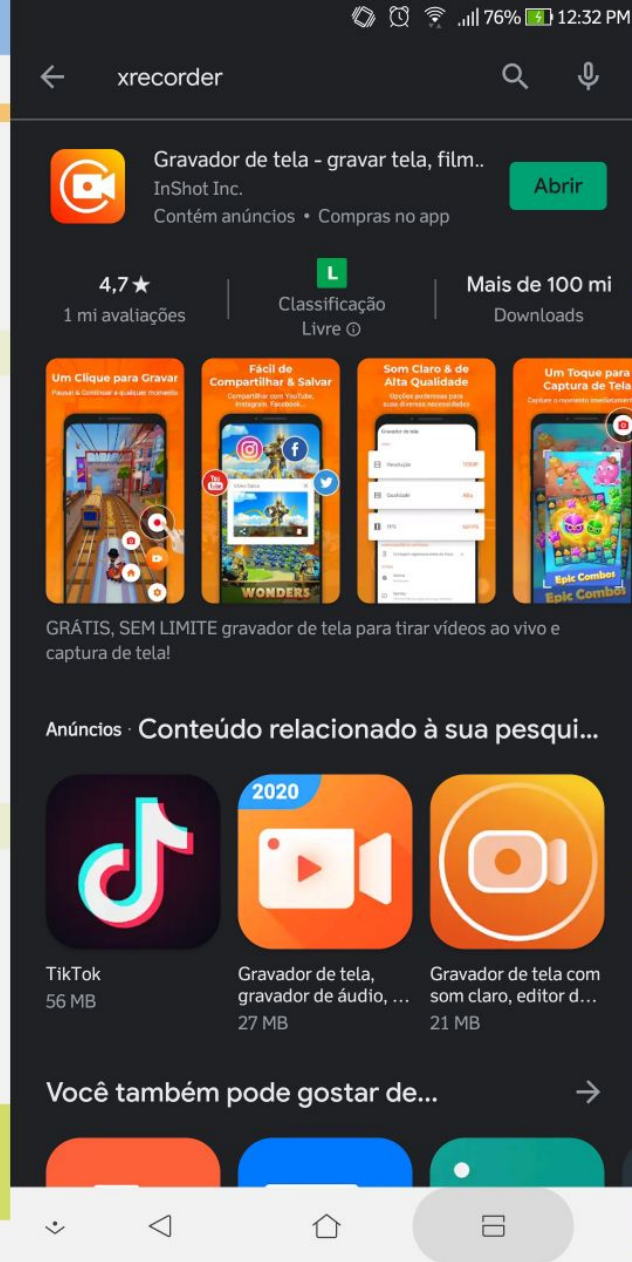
76% 12:32 PM

xrecorder

Gravador de tela - gravar tela, film..
InShot Inc.
Contém anúncios • Compras no app

Abrir

4,7★
1 mi avaliações

L
Classificação Livre

Mais de 100 mi
Downloads

Um Clique para Gravar
Pausar & Continuar a qualquer momento

Fácil de Compartilhar & Salvar
Compartilhar com YouTube, Instagram, Facebook...

WONDERS

Som Claro & de Alta Qualidade
Opções poderosas para suas diversas necessidades

Um Toque para Captura de Tela
Capture o momento imediatamente

Epic Combo!
Epic Combo!

GRÁTIS, SEM LIMITE gravador de tela para tirar vídeos ao vivo e captura de tela!

Anúncios · Conteúdo relacionado à sua pesqui...

2020

TikTok
56 MB

Gravador de tela, gravador de áudio, ...
27 MB

Gravador de tela com som claro, editor d...
21 MB

Você também pode gostar de...